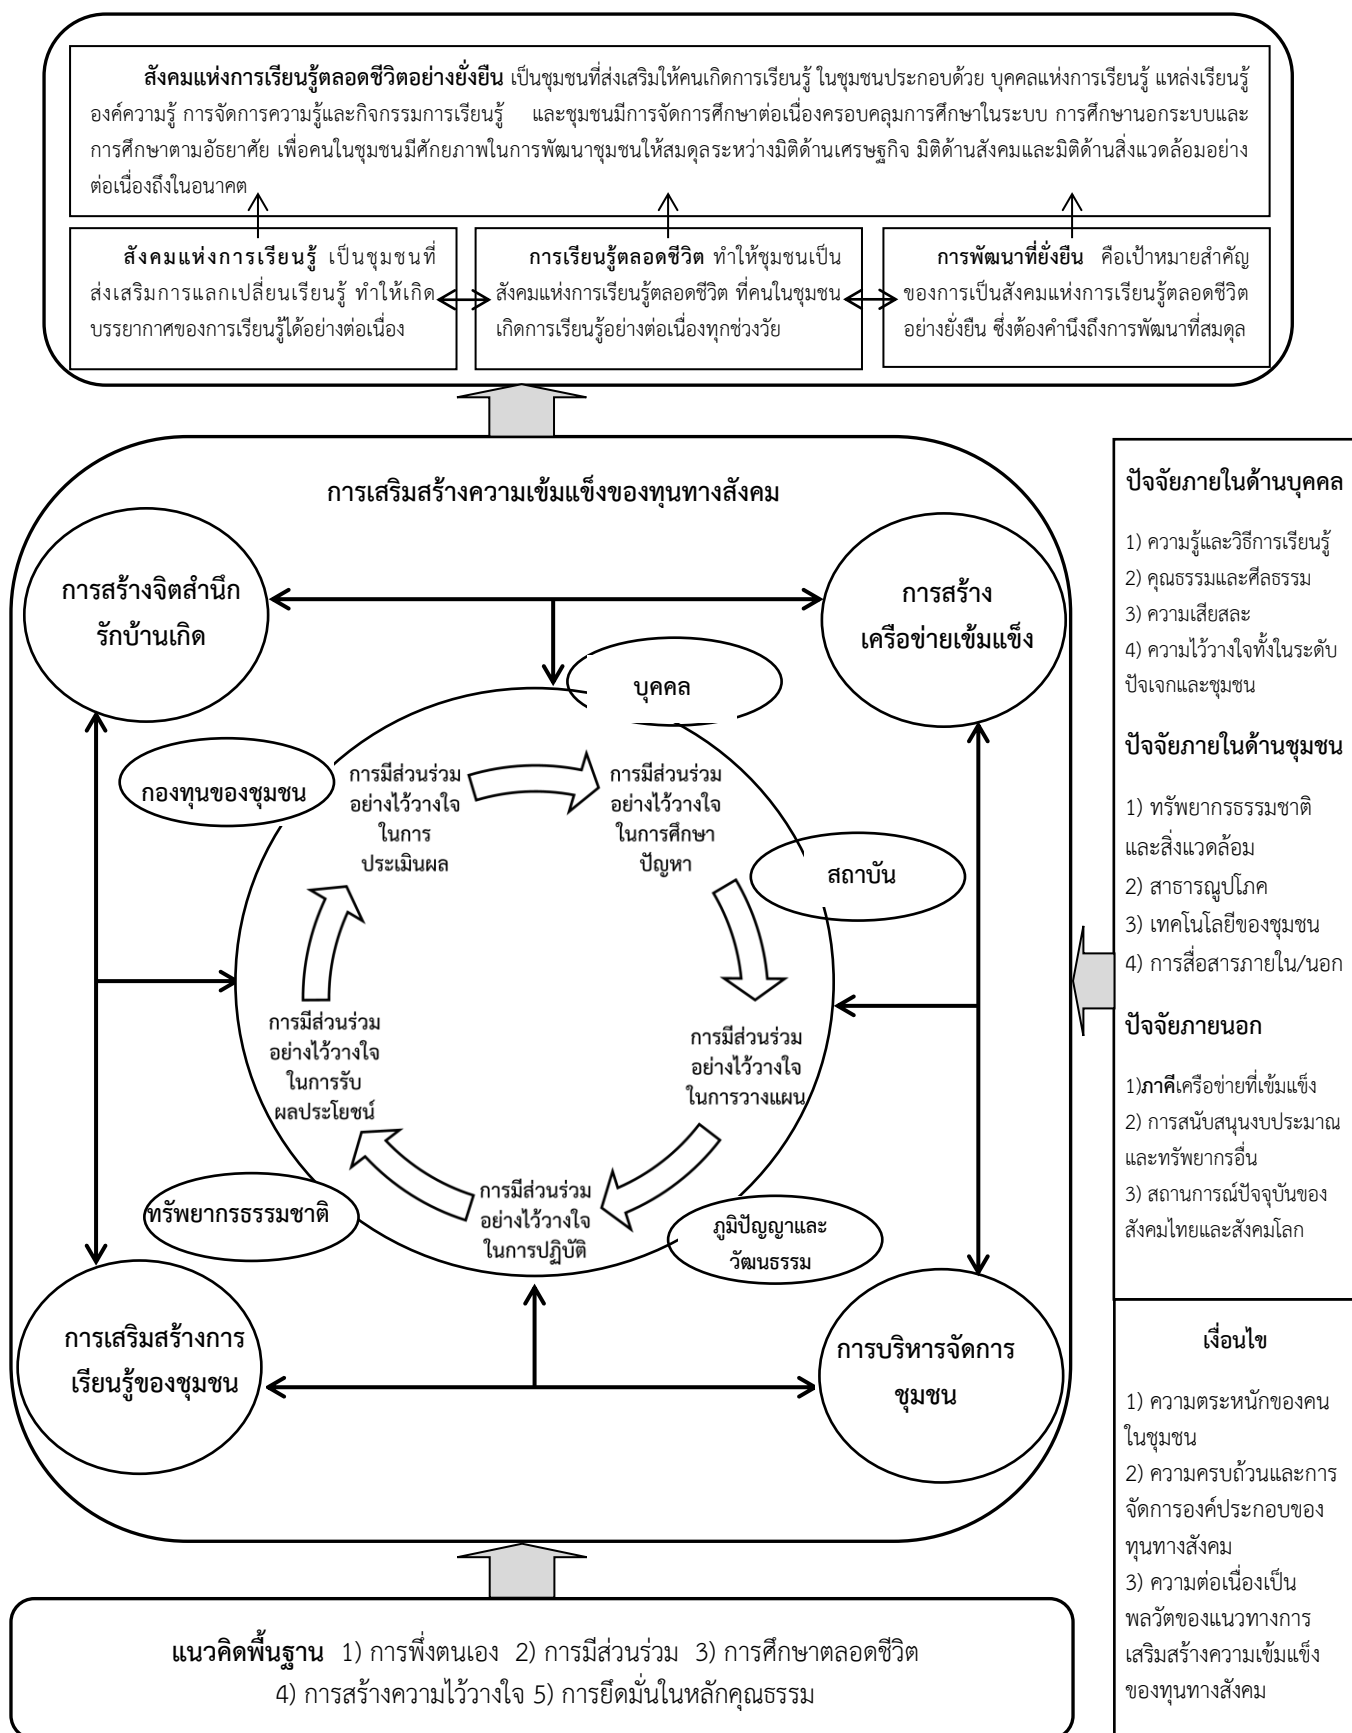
**สังคมแห่งการเรียนรู้ตลอดชีวิตอย่างยั่งยืน** เป็นชุมชนที่ส่งเสริมให้คนเกิดการเรียนรู้ ในชุมชนประกอบด้วย บุคคลแห่งการเรียนรู้ แหล่งเรียนรู้ องค์ความรู้ การจัดการความรู้และกิจกรรมการเรียนรู้ และชุมชนมีการจัดการศึกษาต่อเนื่องครอบคลุมการศึกษาในระบบ การศึกษานอกระบบและการศึกษาตามอัธยาศัย เพื่อคนในชุมชนมีศักยภาพในการพัฒนาชุมชนให้สมดุลระหว่างมิติด้านเศรษฐกิจ มิติด้านสังคมและมิติด้านสิ่งแวดล้อมอย่างต่อเนื่องถึงในอนาคต

**สังคมแห่งการเรียนรู้** เป็นชุมชนที่ส่งเสริมการแลกเปลี่ยนเรียนรู้ ทำให้เกิดบรรยากาศของการเรียนรู้ได้อย่างต่อเนื่อง

**การเรียนรู้ตลอดชีวิต** ทำให้ชุมชนเป็นสังคมแห่งการเรียนรู้ตลอดชีวิต ที่คนในชุมชนเกิดการเรียนรู้อย่างต่อเนื่องทุกช่วงวัย

**การพัฒนาที่ยั่งยืน** คือเป้าหมายสำคัญของการเป็นสังคมแห่งการเรียนรู้ตลอดชีวิตอย่างยั่งยืน ซึ่งต้องคำนึงถึงการพัฒนาที่สมดุล

**การเสริมสร้างความเข้มแข็งของทุนทางสังคม**

การสร้างจิตสำนึกรักบ้านเกิด

การสร้างเครือข่ายเข้มแข็ง

บุคคล

กองทุนของชุมชน

การมีส่วนร่วมอย่างไว้วางใจในการประเมินผล

การมีส่วนร่วมอย่างไว้วางใจในการศึกษาปัญหา

สถาบัน

การมีส่วนร่วมอย่างไว้วางใจในการรับผลประโยชน์

การมีส่วนร่วมอย่างไว้วางใจในการวางแผน

ทรัพยากรธรรมชาติ

การมีส่วนร่วมอย่างไว้วางใจในการปฏิบัติ

ภูมิปัญญาและวัฒนธรรม

การเสริมสร้างการเรียนรู้ของชุมชน

การบริหารจัดการชุมชน

**ปัจจัยภายในด้านบุคคล**

1) ความรู้และวิธีการเรียนรู้
2) คุณธรรมและศีลธรรม
3) ความเสียสละ
4) ความไว้วางใจทั้งในระดับปัจเจกและชุมชน

**ปัจจัยภายในด้านชุมชน**

1) ทรัพยากรธรรมชาติและสิ่งแวดล้อม
2) สาธารณูปโภค
3) เทคโนโลยีของชุมชน
4) การสื่อสารภายใน/นอก

**ปัจจัยภายนอก**

1)**ภาคี**เครือข่ายที่เข้มแข็ง
2) การสนับสนุนงบประมาณและทรัพยากรอื่น
3) สถานการณ์ปัจจุบันของสังคมไทยและสังคมโลก

**เงื่อนไข**

1) ความตระหนักของคนในชุมชน
2) ความครบถ้วนและการจัดการองค์ประกอบของทุนทางสังคม
3) ความต่อเนื่องเป็นพลวัตของแนวทางการเสริมสร้างความเข้มแข็งของทุนทางสังคม

**แนวคิดพื้นฐาน** 1) การพึ่งตนเอง 2) การมีส่วนร่วม 3) การศึกษาตลอดชีวิต 4) การสร้างความไว้วางใจ 5) การยึดมั่นในหลักคุณธรรม